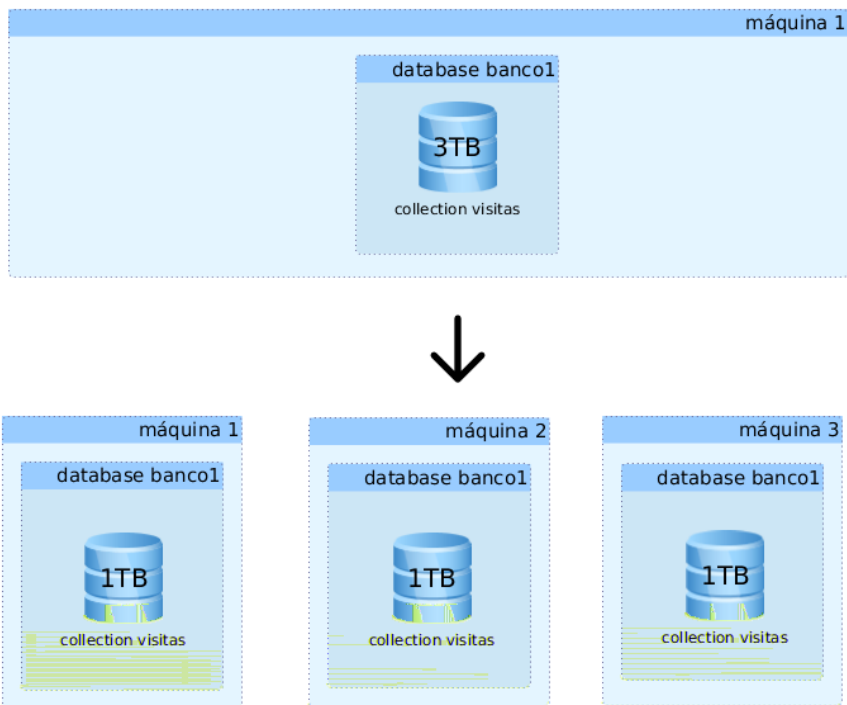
máquina 1

database banco1

3TB

collection visitas

máquina 1

database banco1

1TB

collection visitas

máquina 2

database banco1

1TB

collection visitas

máquina 3

database banco1

1TB

collection visitas